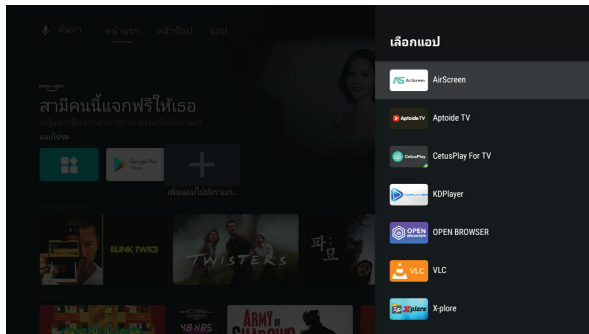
ค้นหา หน้าแรก หน้าร้อย แอป

สามีคนนี้แจกฟรีให้เธอ

แอปโปรด

เพิ่มแอปไปยังรายก...

BLINK TWICE

TWISTERS

파묘

48 HRS

ARMY OF SHADOWS

เลือกแอป

AirScreen

Aptoide TV

CetusPlay For TV

KDPlayer

OPEN BROWSER

VLC

X-plore